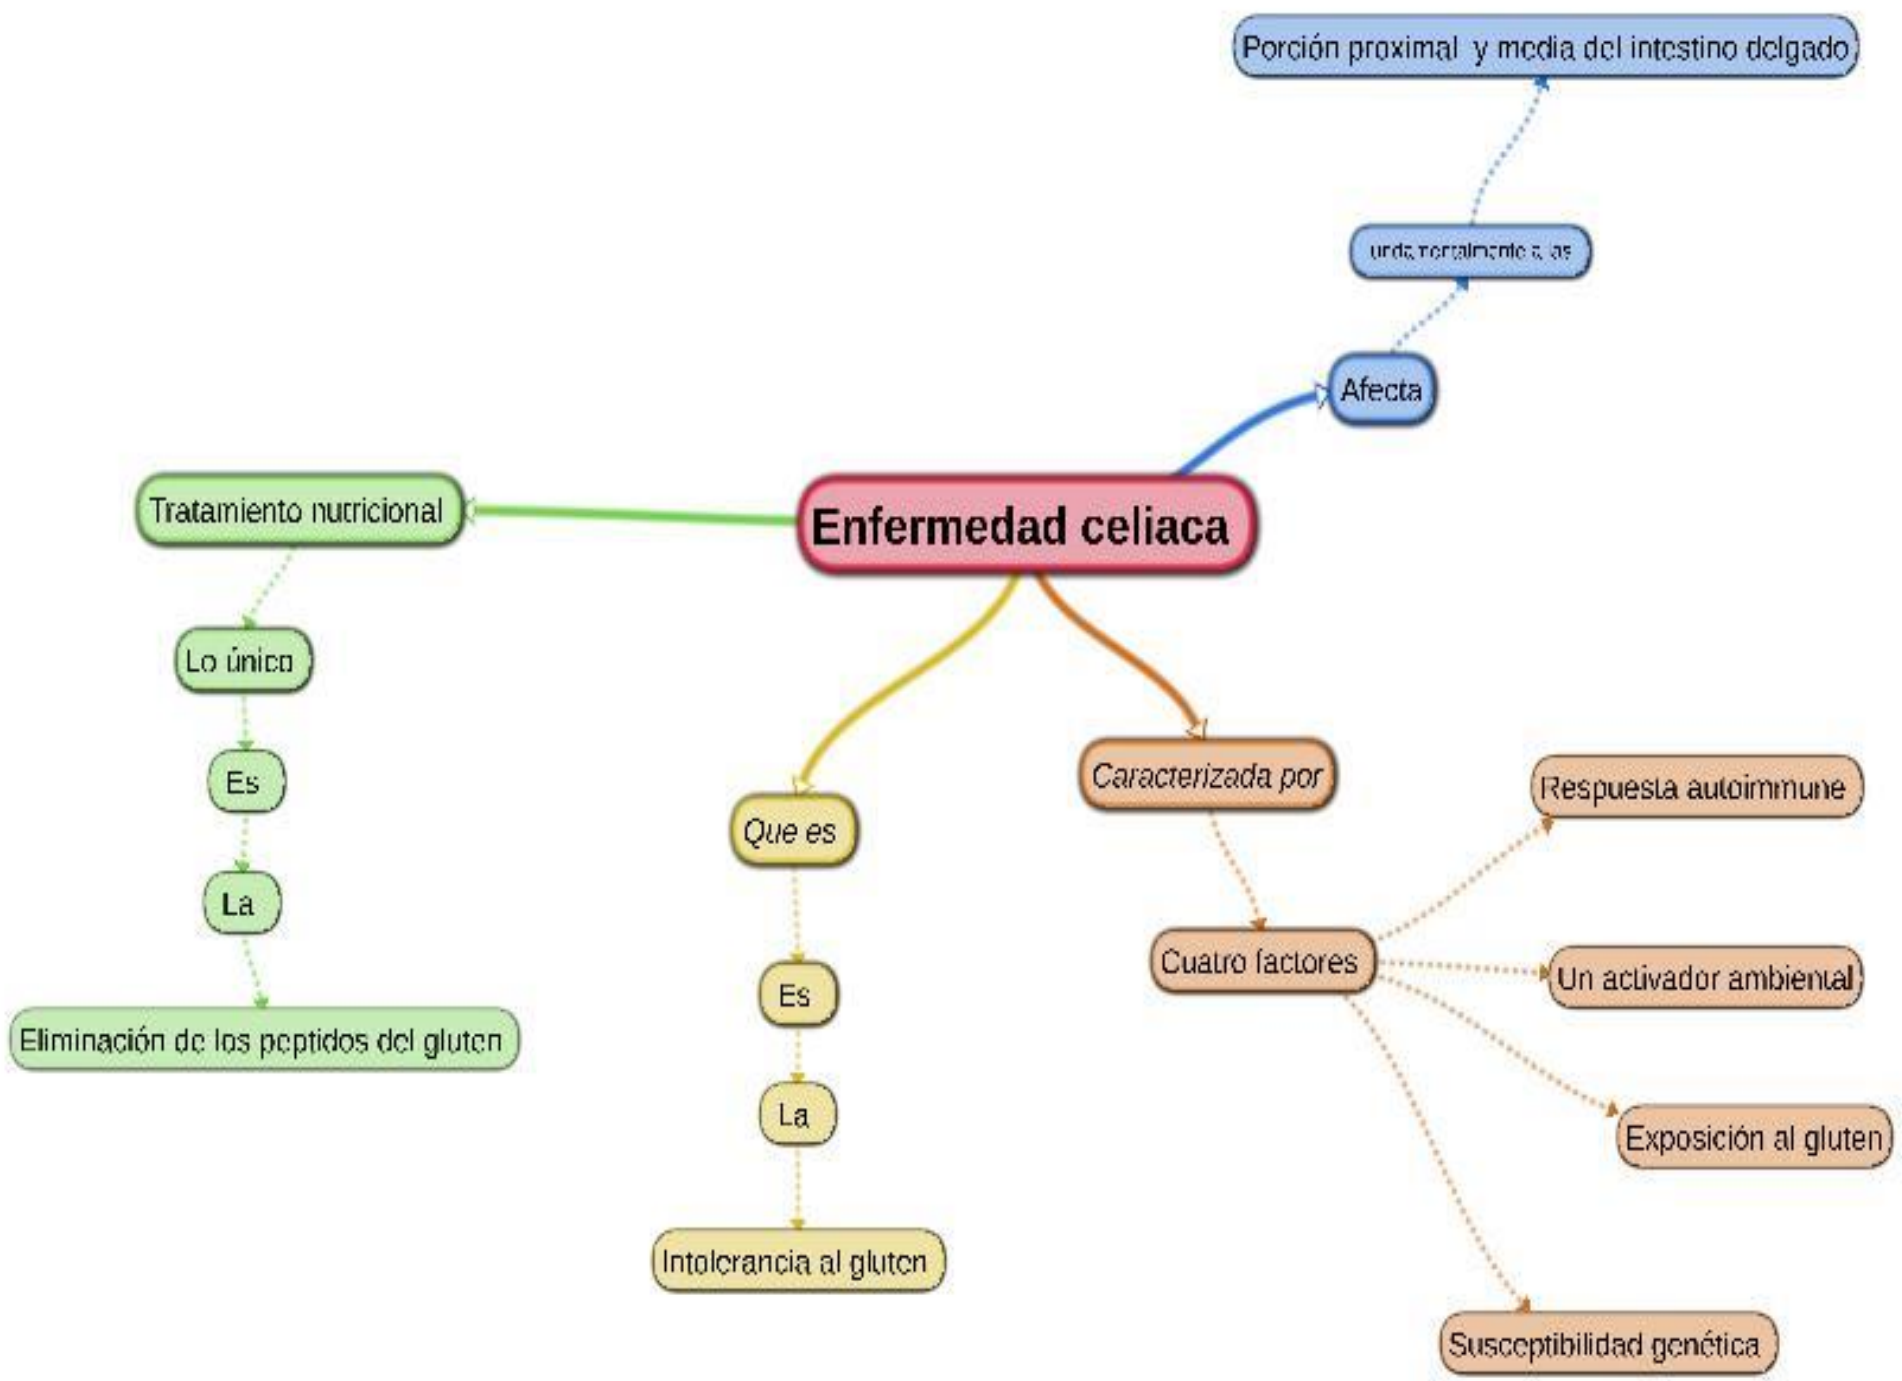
Porción proximal y media del intestino delgado

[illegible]

Afecta

Tratamiento nutricional

Enfermedad celiaca

Lo único

Es

La

Eliminación de los peptidos del gluten

Que es

Es

La

Intolerancia al gluten

Caracterizada por

Cuatro factores

Respuesta autoimmune

Un activador ambiental

Exposición al gluten

Susceptibilidad genética